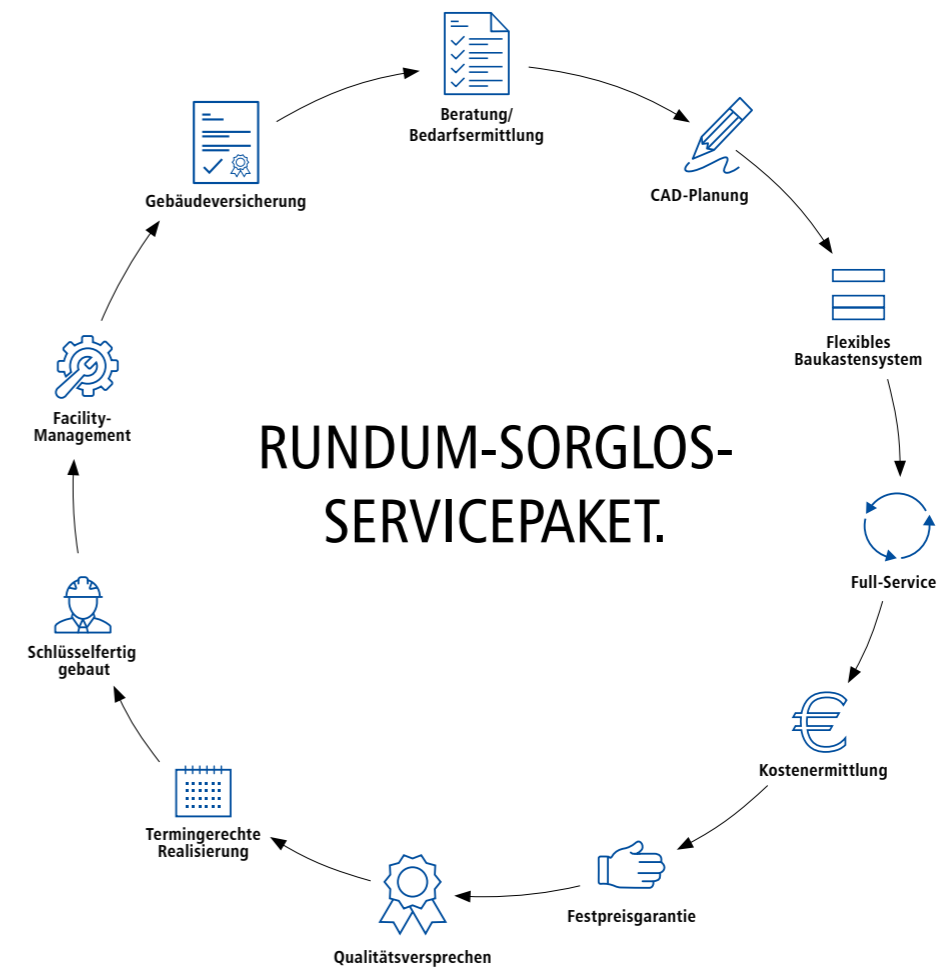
Beratung/
Bedarfsermittlung

CAD-Planung

Flexibles
Baukastensystem

Full-Service

Kostenermittlung

Festpreisgarantie

Qualitätsversprechen

Termingerechte
Realisierung

Schlüsselfertig
gebaut

Facility-
Management

Gebäudeversicherung

RUNDUM-SORGLOS-
SERVICEPAKET.